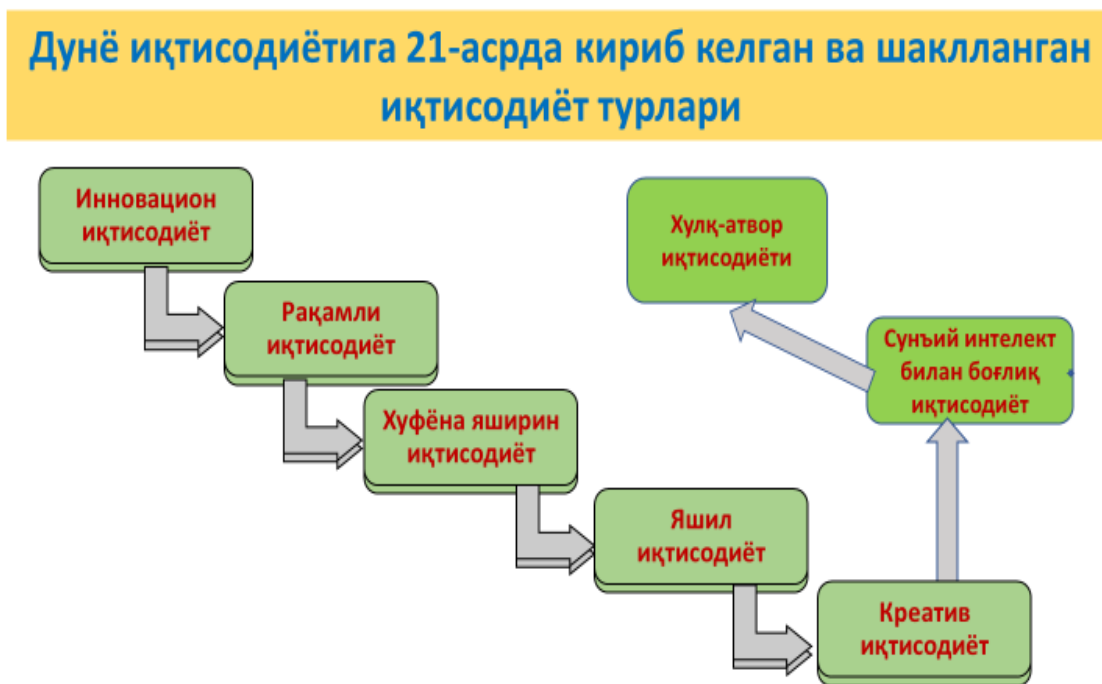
Дунё иқтисодиётига 21-асрда кириб келган ва шаклланган иқтисодиёт турлари

Инновацион иқтисодиёт

Рақамли иқтисодиёт

Хуфёна яширин иқтисодиёт

Яшил иқтисодиёт

Креатив иқтисодиёт

Сунъий интелект билан боғлиқ иқтисодиёт

Хулқ-атвор иқтисодиёти